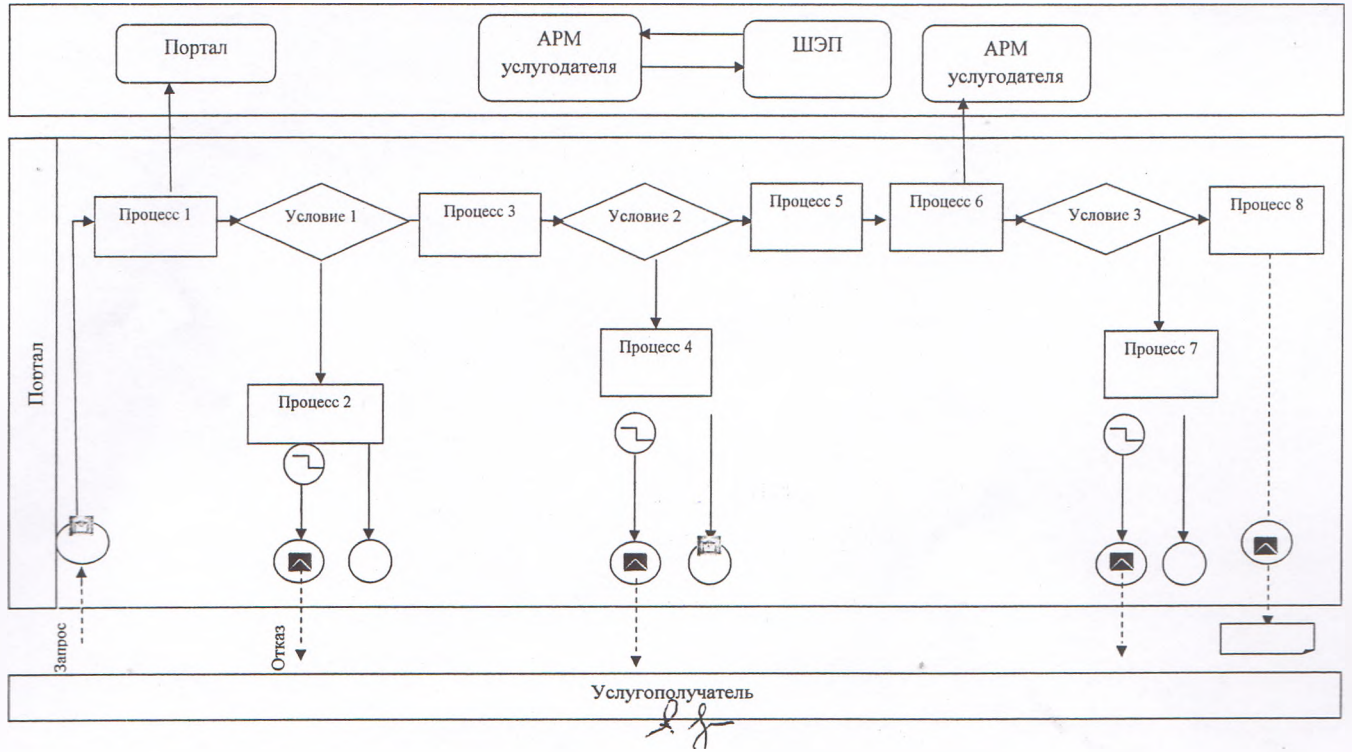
Портал

АРМ услугодателя

ШЭП

АРМ услугодателя

Портал

Процесс 1

Условие 1

Процесс 3

Условие 2

Процесс 5

Процесс 6

Условие 3

Процесс 8

Процесс 4

Процесс 7

Процесс 2

Запрос

Отказ

Услугополучатель